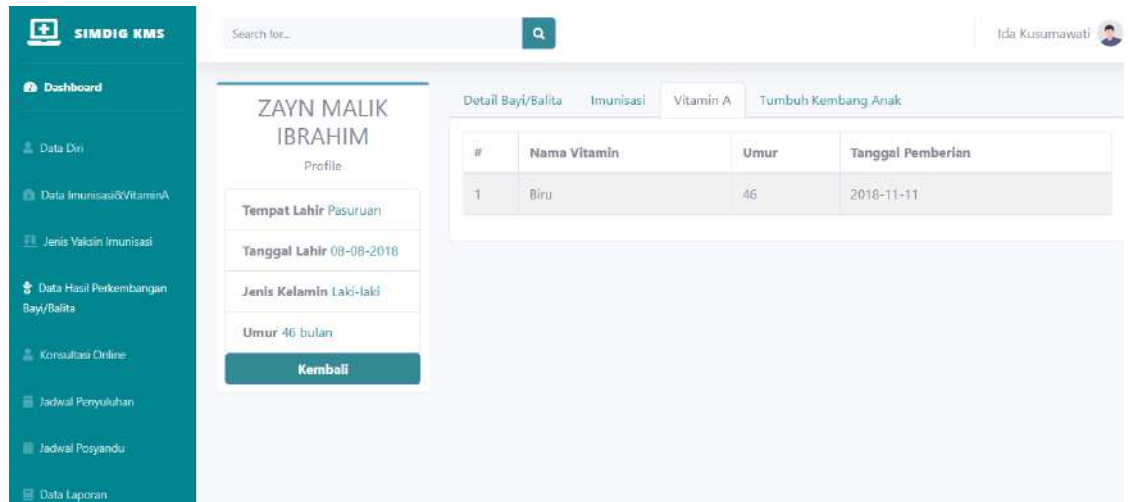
SIMDIG KMS

Dashboard

Data Diri

Data Imunisasi&VitaminA

Jenis Vaksin Imunisasi

Data Hasil Perkembangan Bayi/Balita

Konsultasi Online

Jadwal Penyuluhan

Jadwal Posyandu

Data Laporan

Search for...

Ida Kusumawati

ZAYN MALIK IBRAHIM
Profile

Tempat Lahir Pasuruan

Tanggal Lahir 08-08-2018

Jenis Kelamin Laki-laki

Umur 46 bulan

Kembali

Detail Bayi/Balita | Imunisasi | Vitamin A | Tumbuh Kembang Anak

| # | Nama Vitamin | Umur | Tanggal Pemberian |
|---|---|---|---|
| 1 | Biru | 46 | 2018-11-11 |